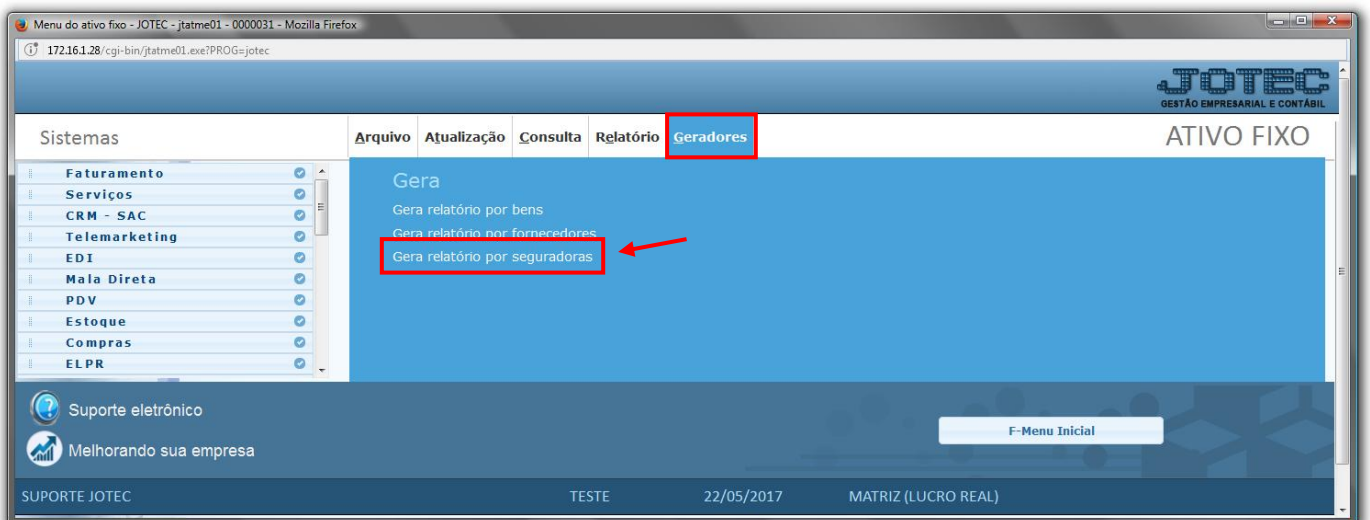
Menu do ativo fixo - JOTEC - jtatme01 - 0000031 - Mozilla Firefox

172.16.1.28/cgi-bin/jtatme01.exe?PROG=jotec

JOTEC
GESTÃO EMPRESARIAL E CONTÁBIL

Sistemas

Arquivo Atualização Consulta Relatório Geradores

ATIVO FIXO

Faturamento
Serviços
CRM - SAC
Telemarketing
EDI
Mala Direta
PDV
Estoque
Compras
ELPR

Gera
Gera relatório por bens
Gera relatório por fornecedores
Gera relatório por seguradoras

Suporte eletrônico
Melhorando sua empresa

F-Menu Inicial

SUPORTE JOTEC TESTE 22/05/2017 MATRIZ (LUCRO REAL)